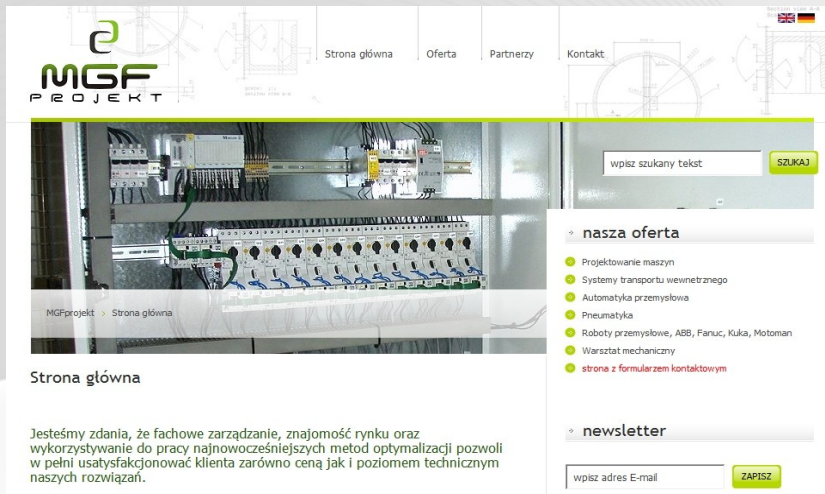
MGF
PROJEKT

Strona główna
Oferta
Partnerzy
Kontakt

wpisz szukany tekst
SZUKAJ

MGFprojekt > Strona główna

nasza oferta

Projektowanie maszyn
Systemy transportu wewnętrznego
Automatyka przemysłowa
Pneumatyka
Roboty przemysłowe, ABB, Fanuc, Kuka, Motoman
Warsztat mechaniczny
strona z formularzem kontaktowym

Strona główna

Jesteśmy zdania, że fachowe zarządzanie, znajomość rynku oraz wykorzystywanie do pracy najnowocześniejszych metod optymalizacji pozwoli w pełni usatysfakcjonować klienta zarówno ceną jak i poziomem technicznym naszych rozwiązań.

newsletter

wpisz adres E-mail
ZAPISZ